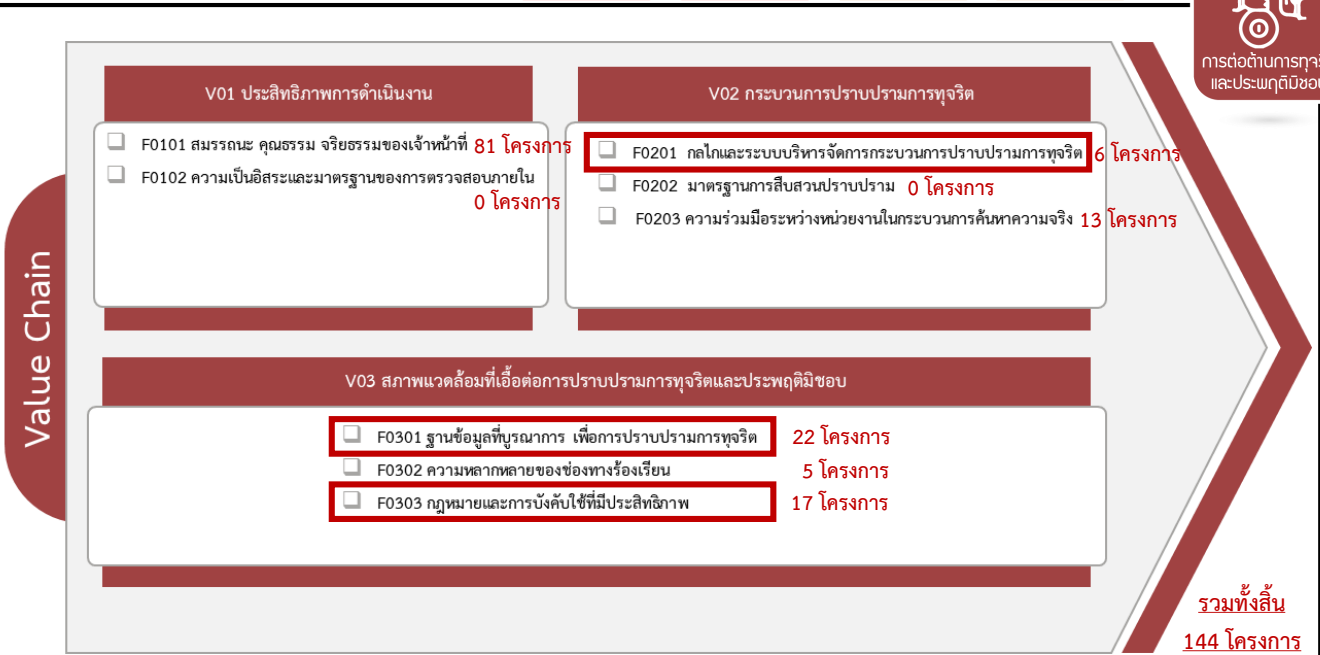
การต่อต้านการทุจ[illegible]
และประพฤติมิชอ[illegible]

Value Chain

V01 ประสิทธิภาพการดำเนินงาน

F0101 สมรรถนะ คุณธรรม จริยธรรมของเจ้าหน้าที่ 81 โครงการ

F0102 ความเป็นอิสระและมาตรฐานของการตรวจสอบภายใน 0 โครงการ

V02 กระบวนการปราบปรามการทุจริต

F0201 กลไกและระบบบริหารจัดการกระบวนการปราบปรามการทุจริต 6 โครงการ

F0202 มาตรฐานการสืบสวนปราบปราม 0 โครงการ

F0203 ความร่วมมือระหว่างหน่วยงานในกระบวนการค้นหาความจริง 13 โครงการ

V03 สภาพแวดล้อมที่เอื้อต่อการปราบปรามการทุจริตและประพฤติมิชอบ

F0301 ฐานข้อมูลที่บูรณาการ เพื่อการปราบปรามการทุจริต 22 โครงการ

F0302 ความหลากหลายของช่องทางร้องเรียน 5 โครงการ

F0303 กฎหมายและการบังคับใช้ที่มีประสิทธิภาพ 17 โครงการ

รวมทั้งสิ้น

144 โครงการ